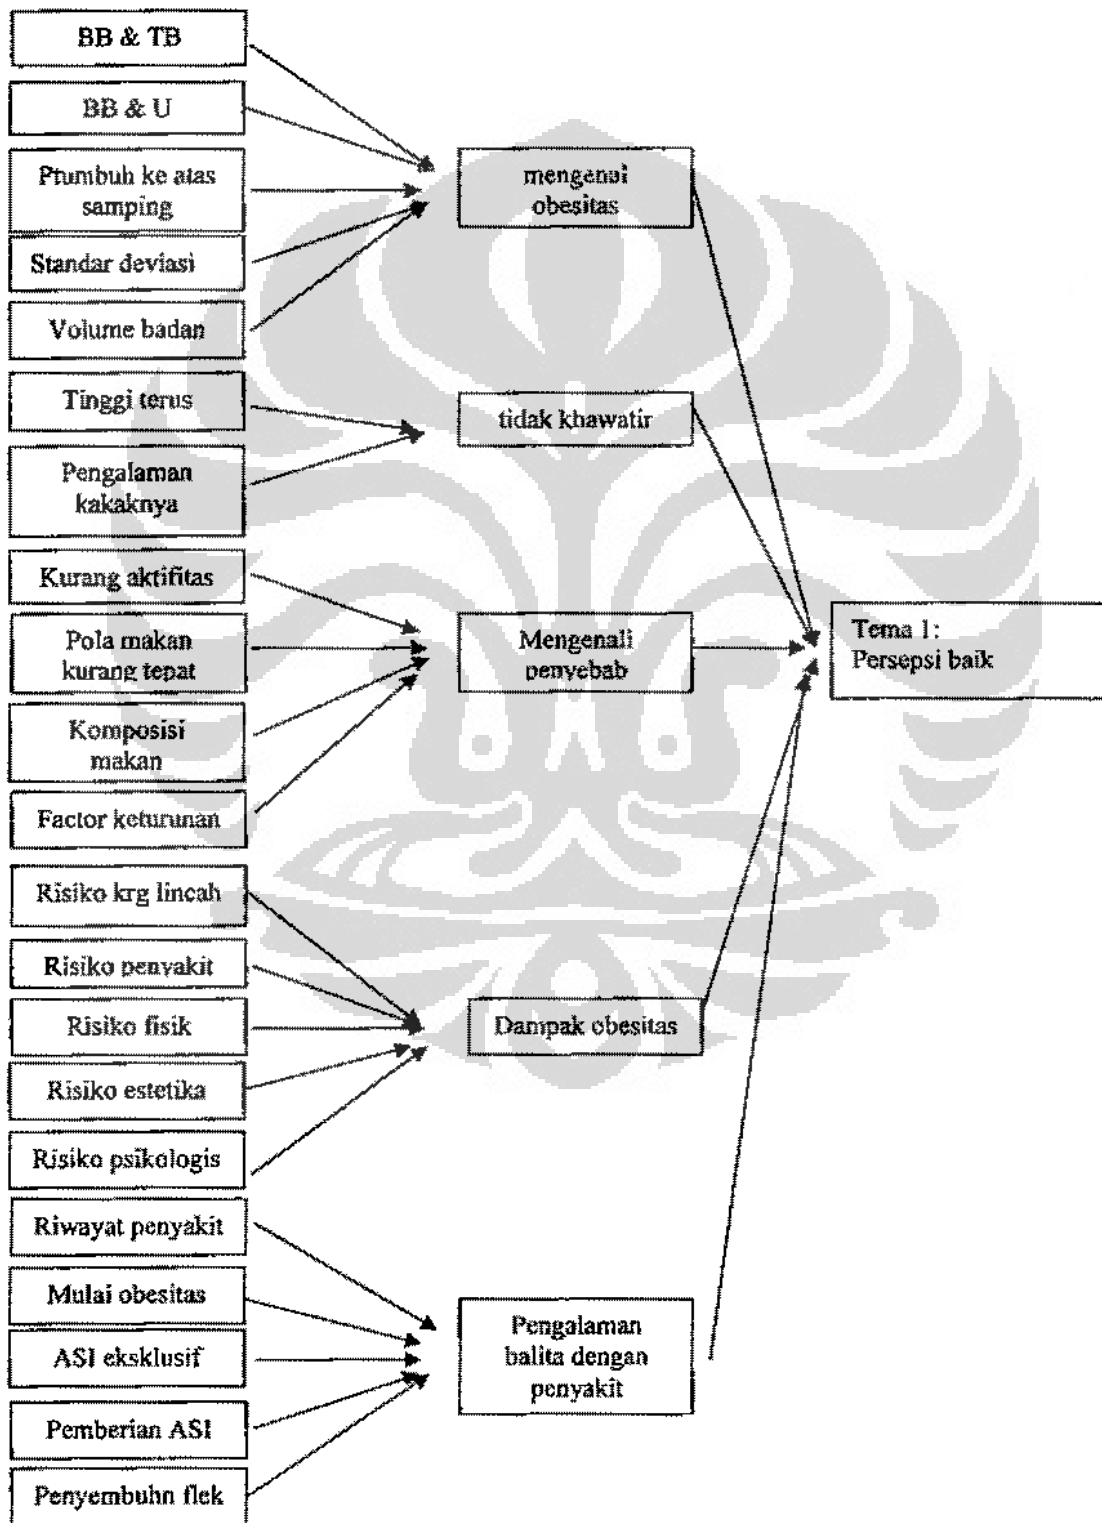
BB & TB

BB & U

Ptumbuh ke atas samping

Standar deviasi

Volume badan

mengenai obesitas

Tinggi terus

Pengalaman kakaknya

tidak khawatir

Kurang aktifitas

Pola makan kurang tepat

Komposisi makan

Factor keturunan

Mengenali penyebab

Tema 1: Persepsi baik

Risiko krg lincah

Risiko penyakit

Risiko fisik

Risiko estetika

Risiko psikologis

Dampak obesitas

Riwayat penyakit

Mulai obesitas

ASI eksklusif

Pemberian ASI

Penyembuhn flek

Pengalaman balita dengan penyakit